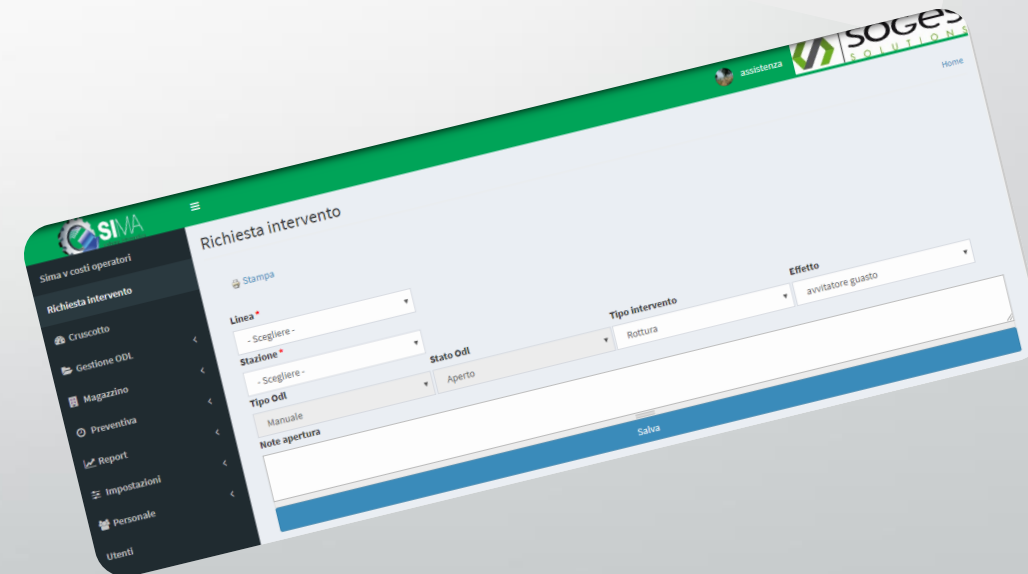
SOGES
SOLUTIONS

assistenza

Home

SIMA

Sima v costi operatori

Richiesta intervento

Cruscotto

Gestione ODL

Magazzino

Preventiva

Report

Impostazioni

Personale

Utenti

Richiesta intervento

Stampa

Linea *
- Scegliere -

Stazione *
- Scegliere -

Tipo Odl
Manuale

Stato Odl
Aperto

Tipo intervento
Rottura

Effetto
avvitatore guasto

Note apertura

Salva